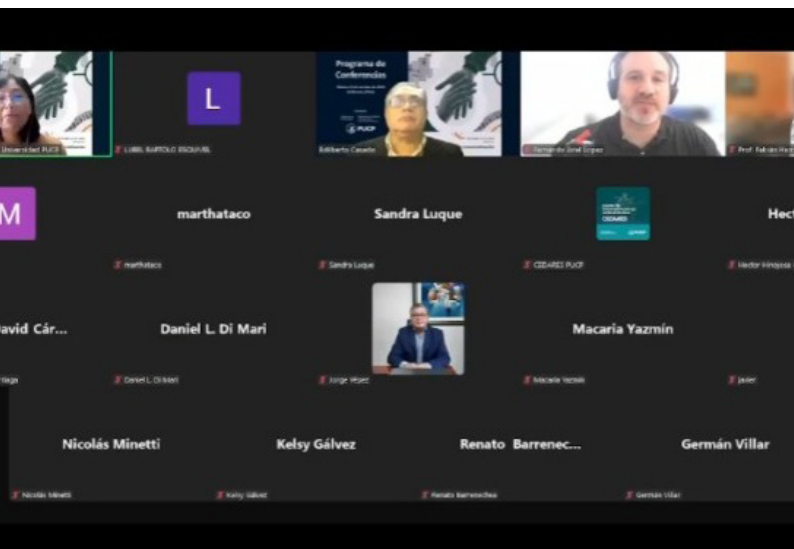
Universidad PUCP

L

LUBEL BARTOLO ESQUIVEL

Programa de Conferencias

PUCP

Edilberto Casado

Fernando Orial López

Prof. Fabián Ha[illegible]

M

marthataco

Sandra Luque

Hect

marthataco

Sandra Luque

CIDARES PUCP

Hector Hinojosa

avid Cár...

Daniel L. Di Mari

Macaria Yazmín

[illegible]aga

Daniel L. Di Mari

Jorge Yépez

Macaria Yazmín

Javier

Nicolás Minetti

Kelsy Gálvez

Renato Barrenec...

Germán Villar

Nicolás Minetti

Kelsy Gálvez

Renato Barrenechea

Germán Villar